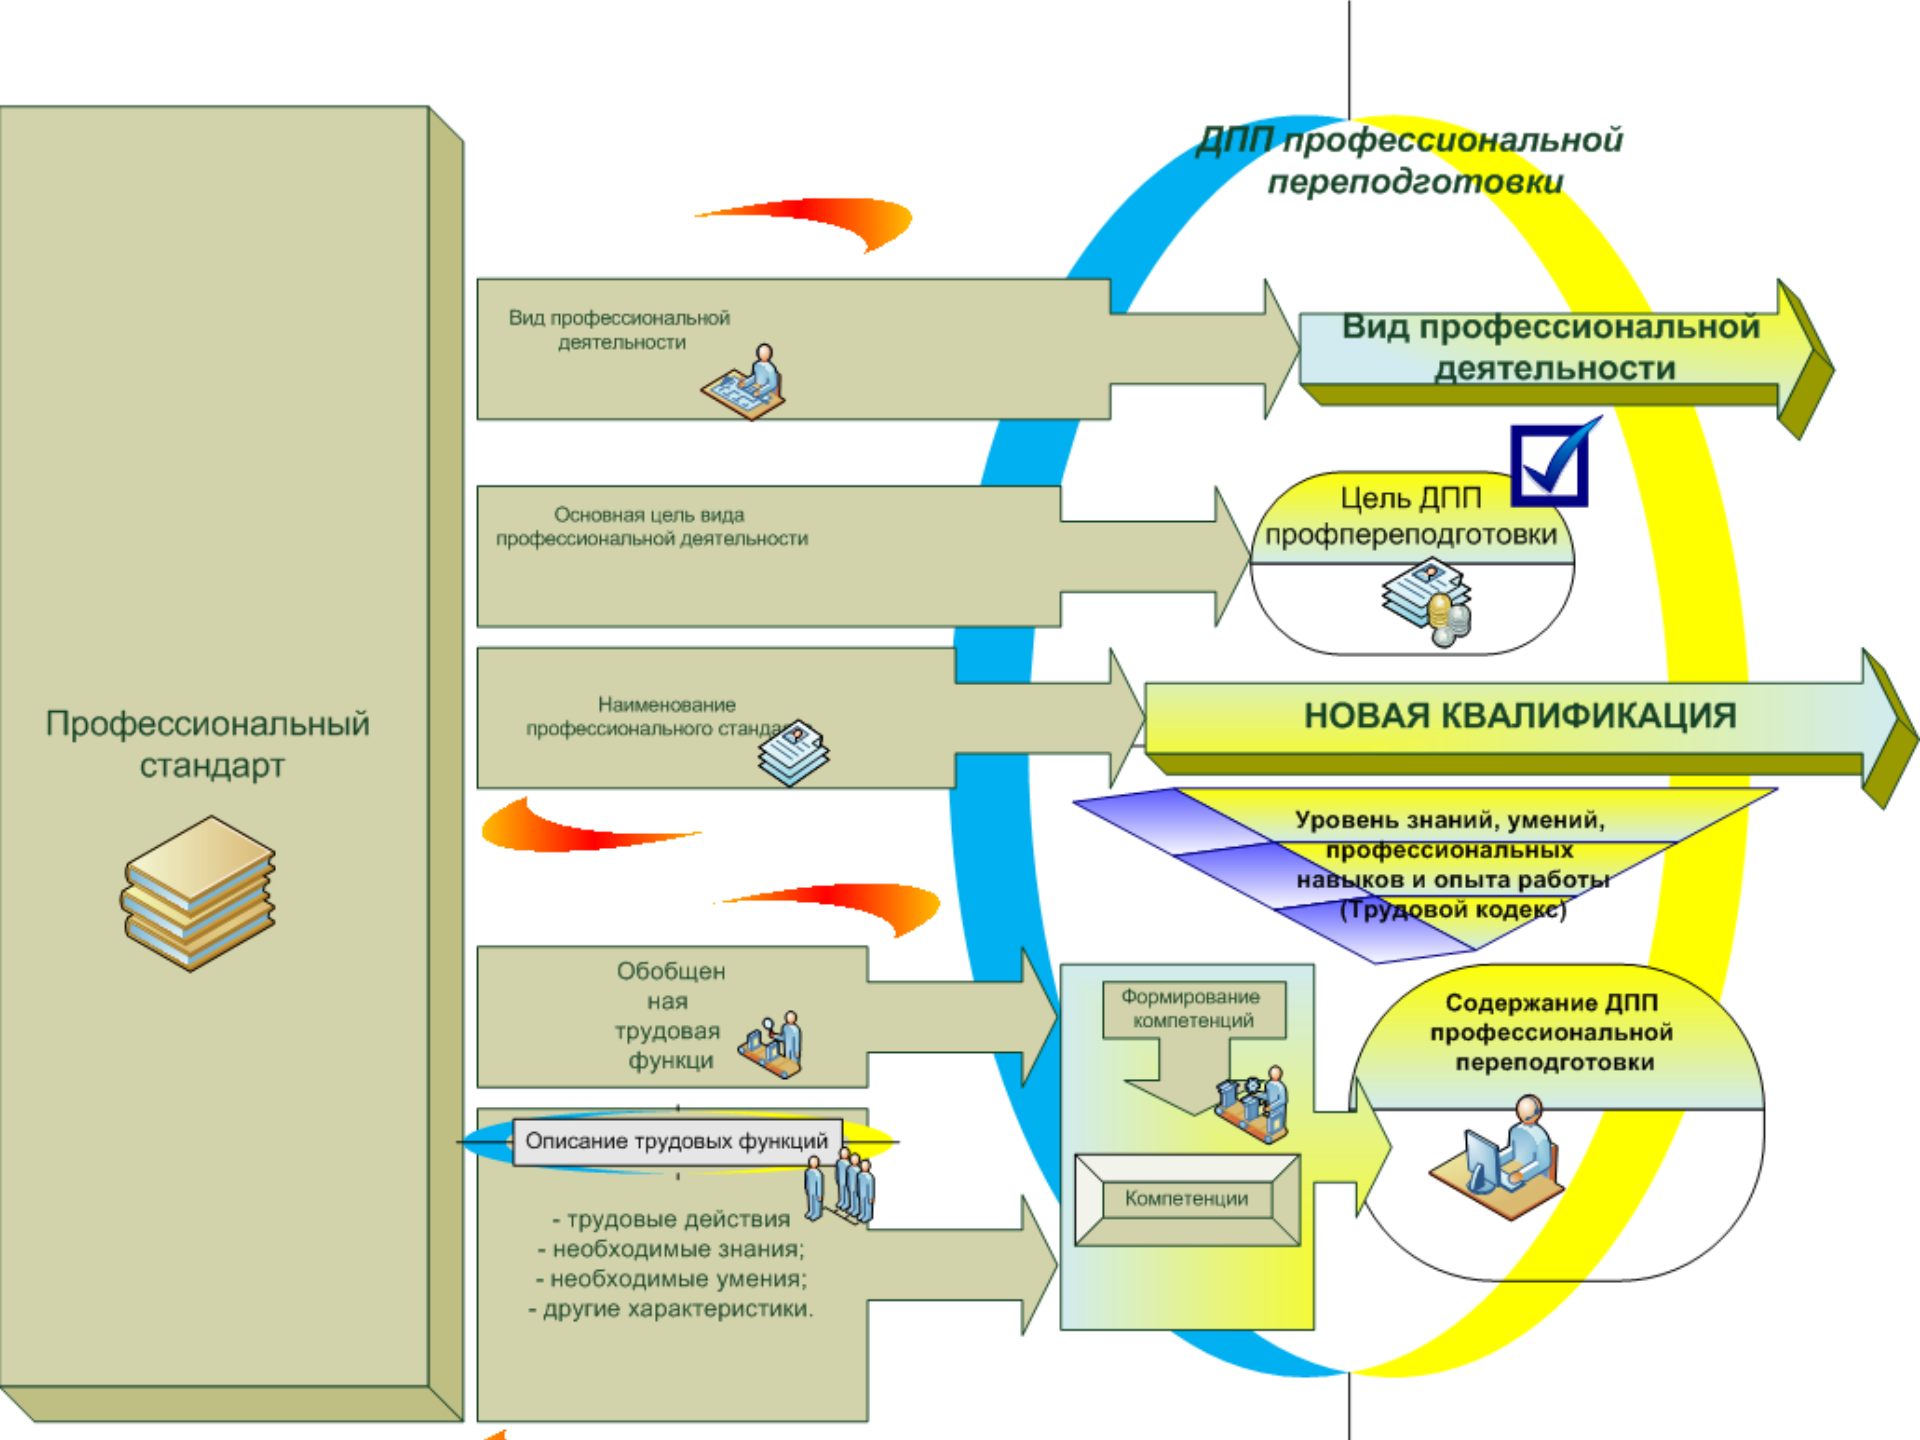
ДПП профессиональной переподготовки

Профессиональный стандарт

Вид профессиональной деятельности

Вид профессиональной деятельности

Основная цель вида профессиональной деятельности

Цель ДПП профпереподготовки

Наименование профессионального станда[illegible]

НОВАЯ КВАЛИФИКАЦИЯ

Уровень знаний, умений, профессиональных навыков и опыта работы (Трудовой кодекс)

Обобщенная трудовая функци

Формирование компетенций

Содержание ДПП профессиональной переподготовки

Описание трудовых функций

- трудовые действия
- необходимые знания;
- необходимые умения;
- другие характеристики.

Компетенции